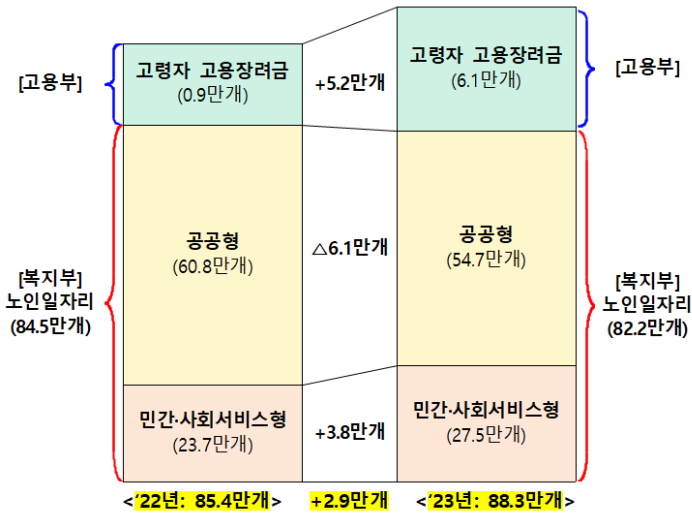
[고용부]

고령자 고용장려금
(0.9만개)

+5.2만개

고령자 고용장려금
(6.1만개)

[고용부]

[복지부]
노인일자리
(84.5만개)

공공형
(60.8만개)

△6.1만개

공공형
(54.7만개)

[복지부]
노인일자리
(82.2만개)

민간·사회서비스형
(23.7만개)

+3.8만개

민간·사회서비스형
(27.5만개)

<'22년: 85.4만개>

+2.9만개

<'23년: 88.3만개>